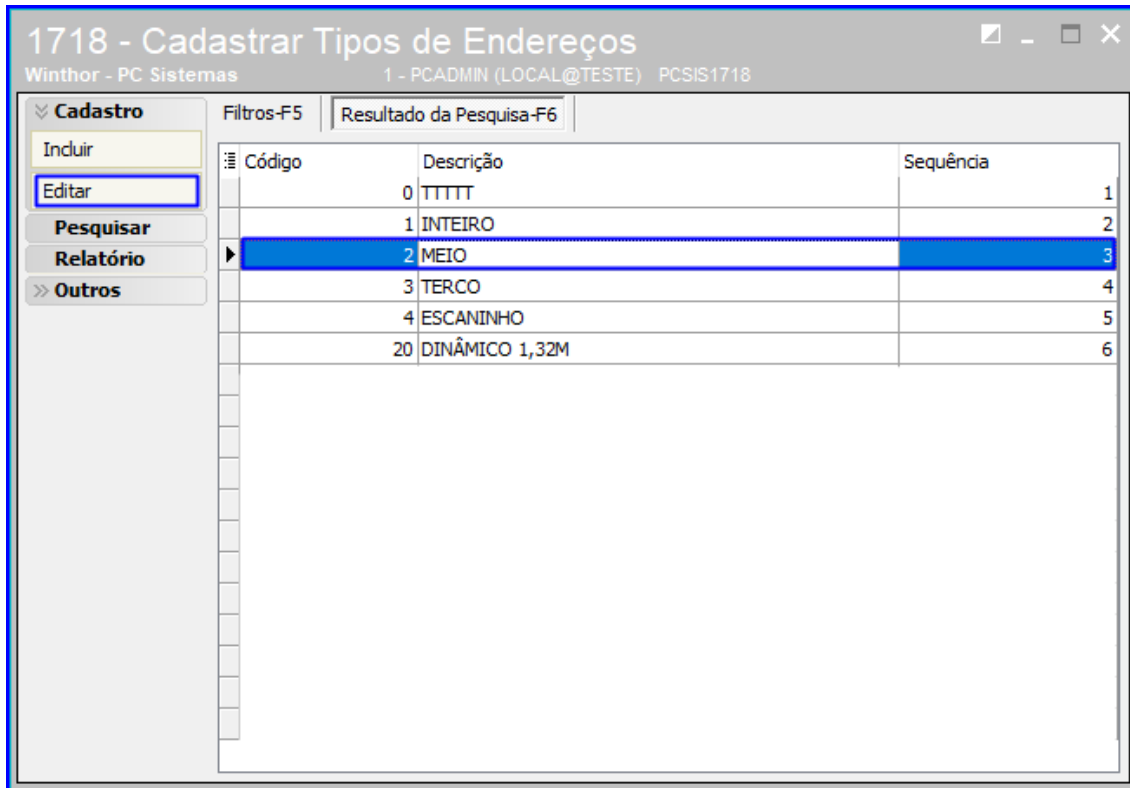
1718 - Cadastrar Tipos de Endereços
Winthor - PC Sistemas 1 - PCADMIN (LOCAL@TESTE) PCSIS1718

Cadastro
Incluir
Editar
Pesquisar
Relatório
Outros

Filtros-F5
Resultado da Pesquisa-F6

| Código | Descrição | Sequência |
|---|---|---|
| 0 | TTTTT | 1 |
| 1 | INTEIRO | 2 |
| 2 | MEIO | 3 |
| 3 | TERCO | 4 |
| 4 | ESCANINHO | 5 |
| 20 | DINÂMICO 1,32M | 6 |